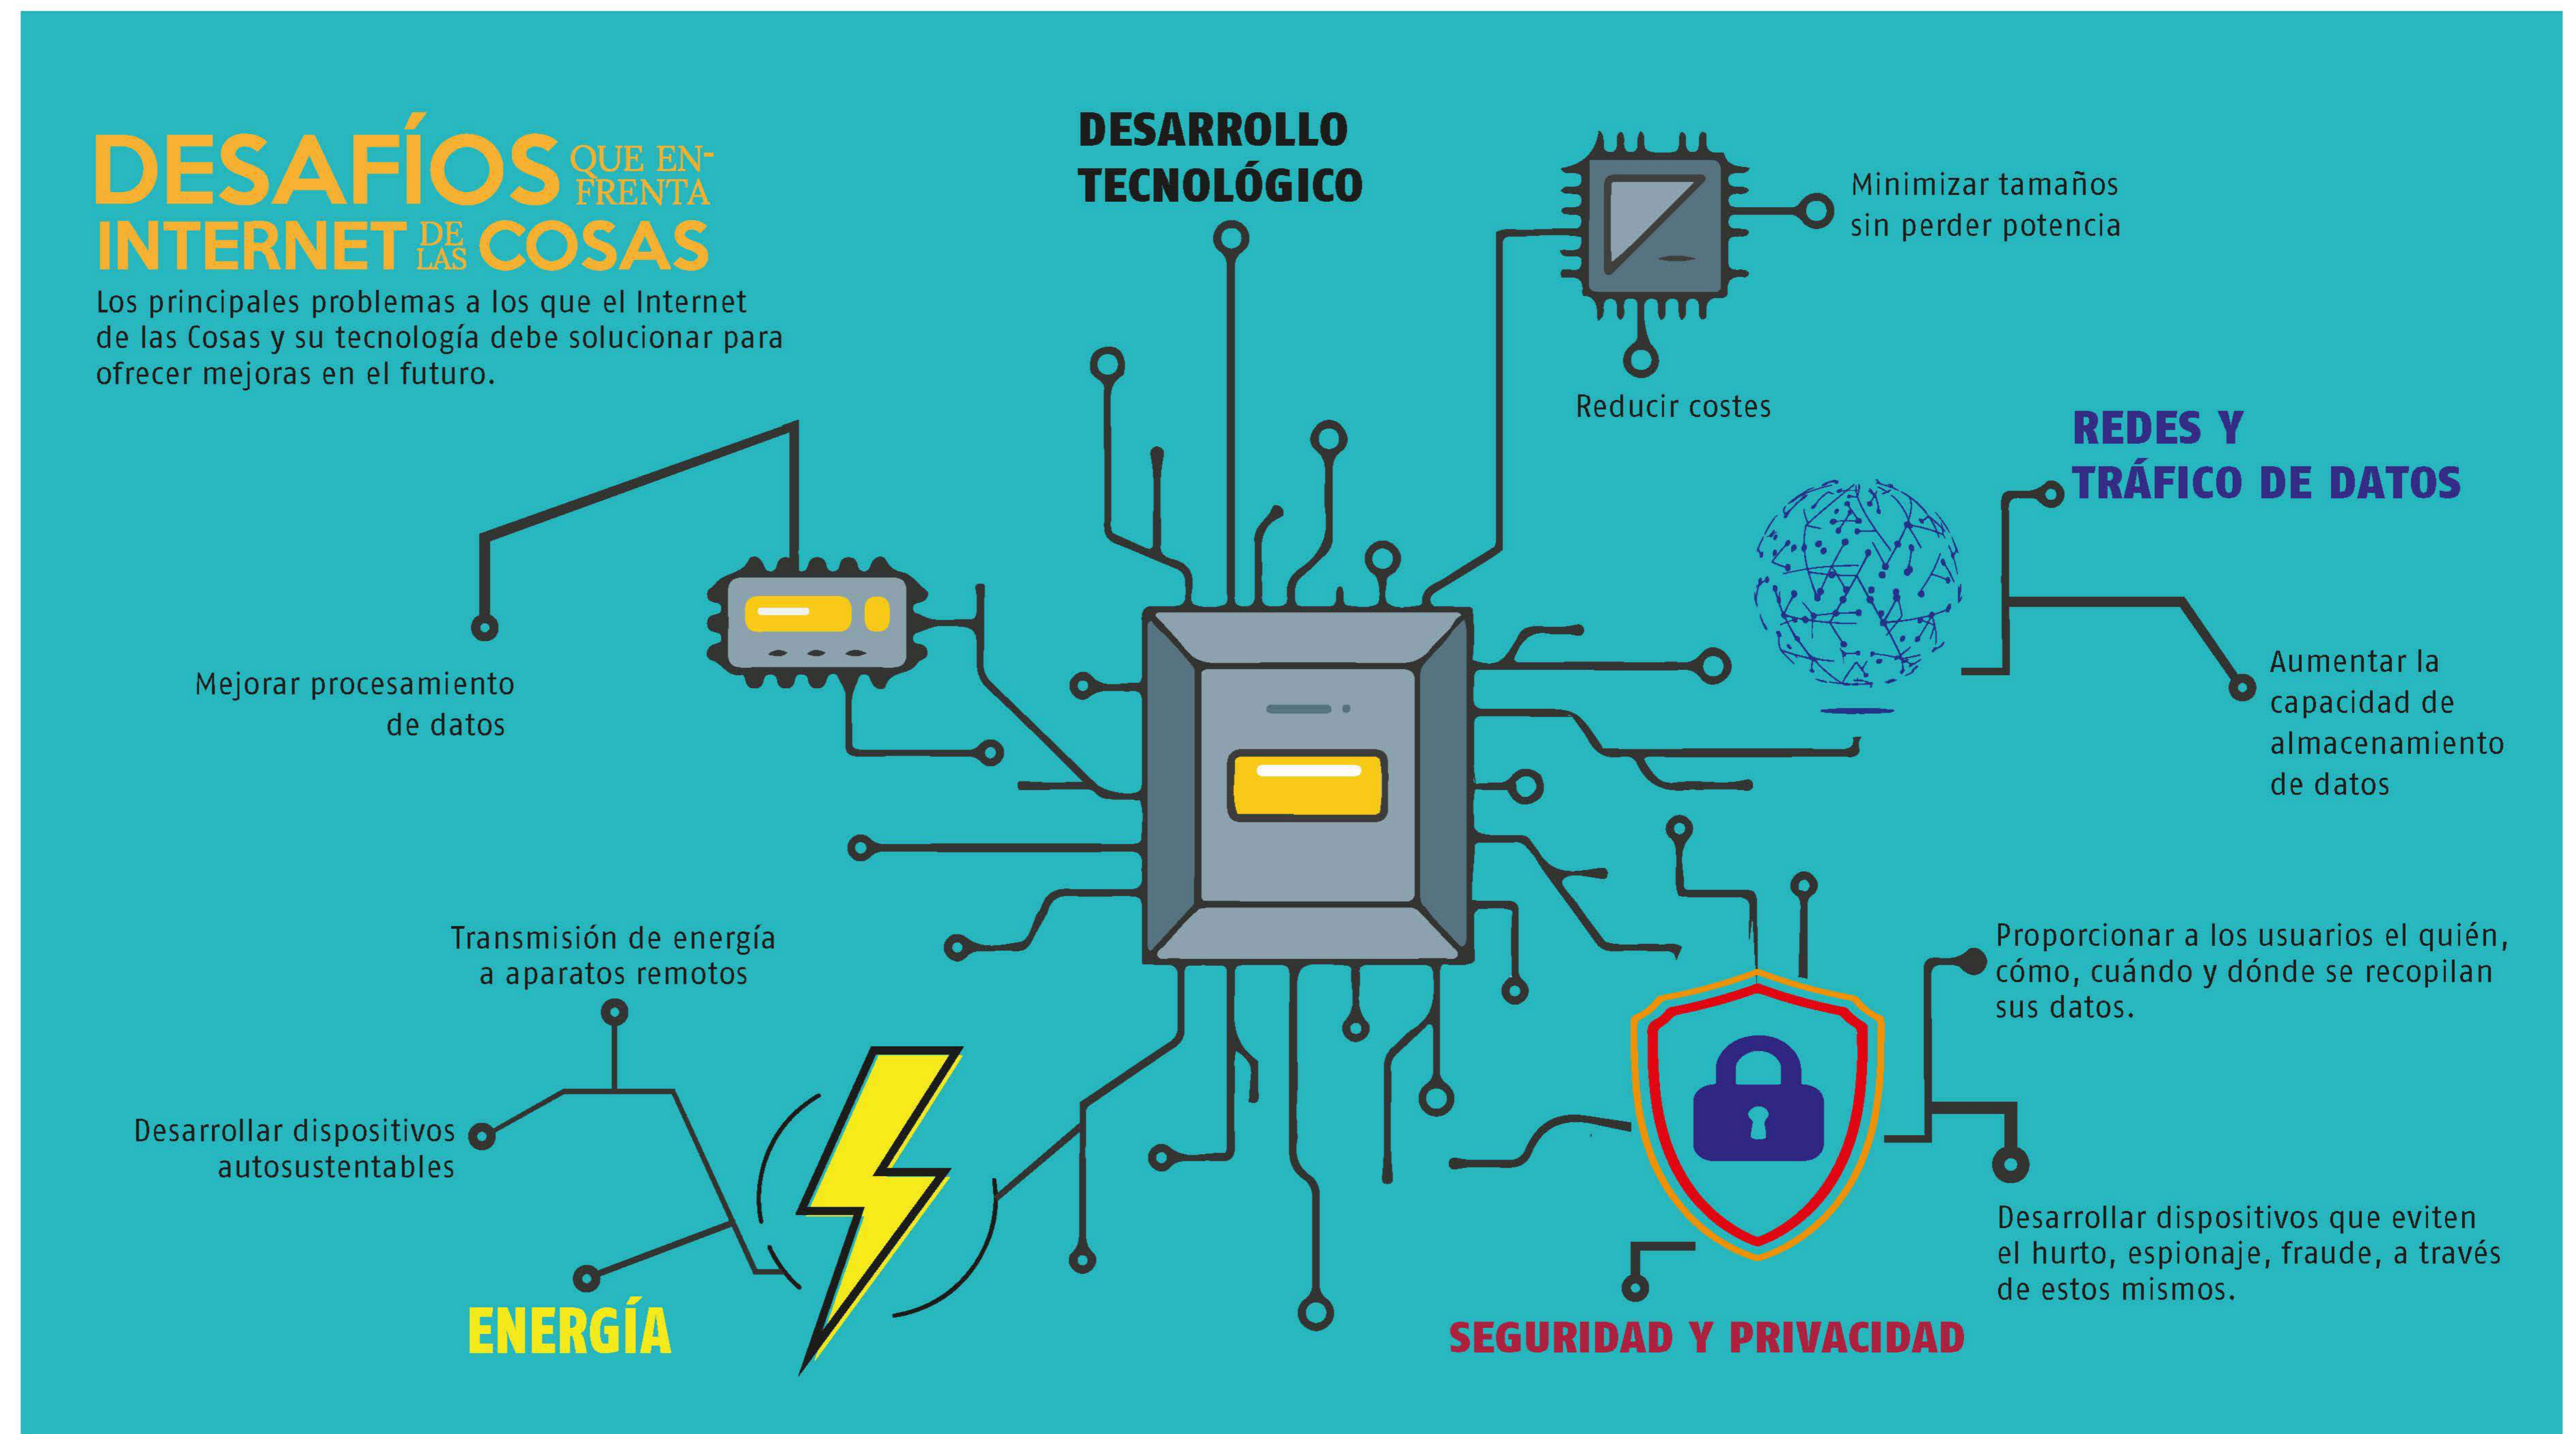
DESAFÍOS QUE ENFRENTA INTERNET DE LAS COSAS

Los principales problemas a los que el Internet de las Cosas y su tecnología debe solucionar para ofrecer mejoras en el futuro.

DESARROLLO TECNOLÓGICO

Minimizar tamaños sin perder potencia

Reducir costes

Mejorar procesamiento de datos

REDES Y TRÁFICO DE DATOS

Aumentar la capacidad de almacenamiento de datos

Transmisión de energía a aparatos remotos

Desarrollar dispositivos autosustentables

ENERGÍA

Proporcionar a los usuarios el quién, cómo, cuándo y dónde se recopilan sus datos.

Desarrollar dispositivos que eviten el hurto, espionaje, fraude, a través de estos mismos.

SEGURIDAD Y PRIVACIDAD